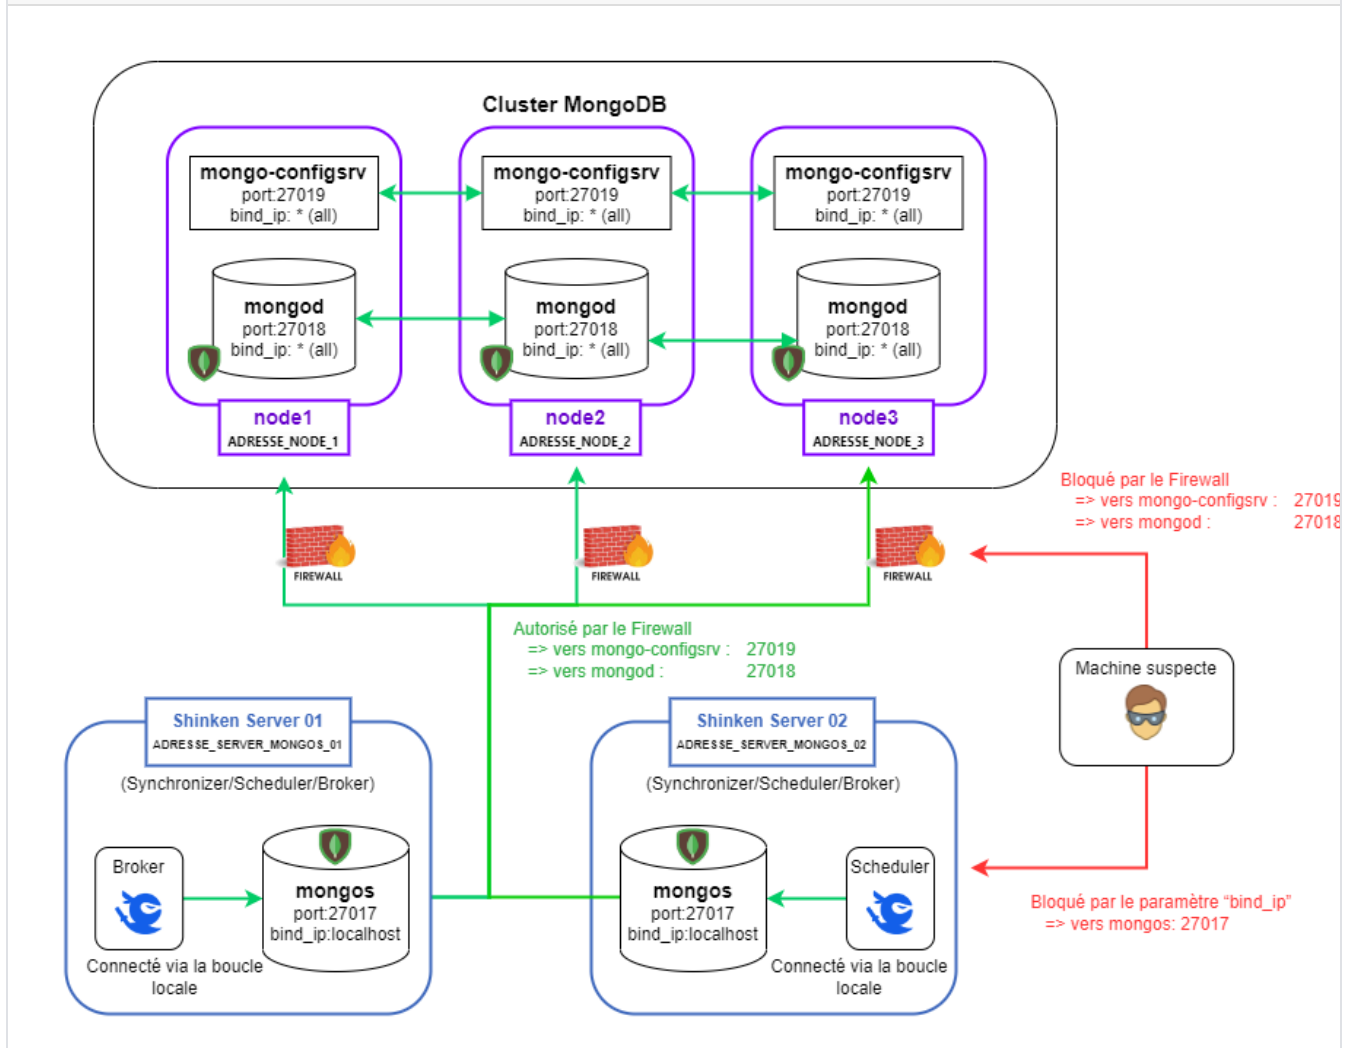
Cluster MongoDB

mongo-configsrv
port:27019
bind_ip: * (all)

mongo-configsrv
port:27019
bind_ip: * (all)

mongo-configsrv
port:27019
bind_ip: * (all)

mongod
port:27018
bind_ip: * (all)

mongod
port:27018
bind_ip: * (all)

mongod
port:27018
bind_ip: * (all)

node1
ADRESSE_NODE_1

node2
ADRESSE_NODE_2

node3
ADRESSE_NODE_3

Bloqué par le Firewall
=> vers mongo-configsrv : 27019
=> vers mongod : 27018

FIREWALL

FIREWALL

FIREWALL

Autorisé par le Firewall
=> vers mongo-configsrv : 27019
=> vers mongod : 27018

Machine suspecte

Shinken Server 01
ADRESSE_SERVER_MONGOS_01

(Synchronizer/Scheduler/Broker)

Broker

mongos
port:27017
bind_ip:localhost

Connecté via la boucle locale

Shinken Server 02
ADRESSE_SERVER_MONGOS_02

(Synchronizer/Scheduler/Broker)

mongos
port:27017
bind_ip:localhost

Scheduler

Connecté via la boucle locale

Bloqué par le paramètre "bind_ip"
=> vers mongos: 27017